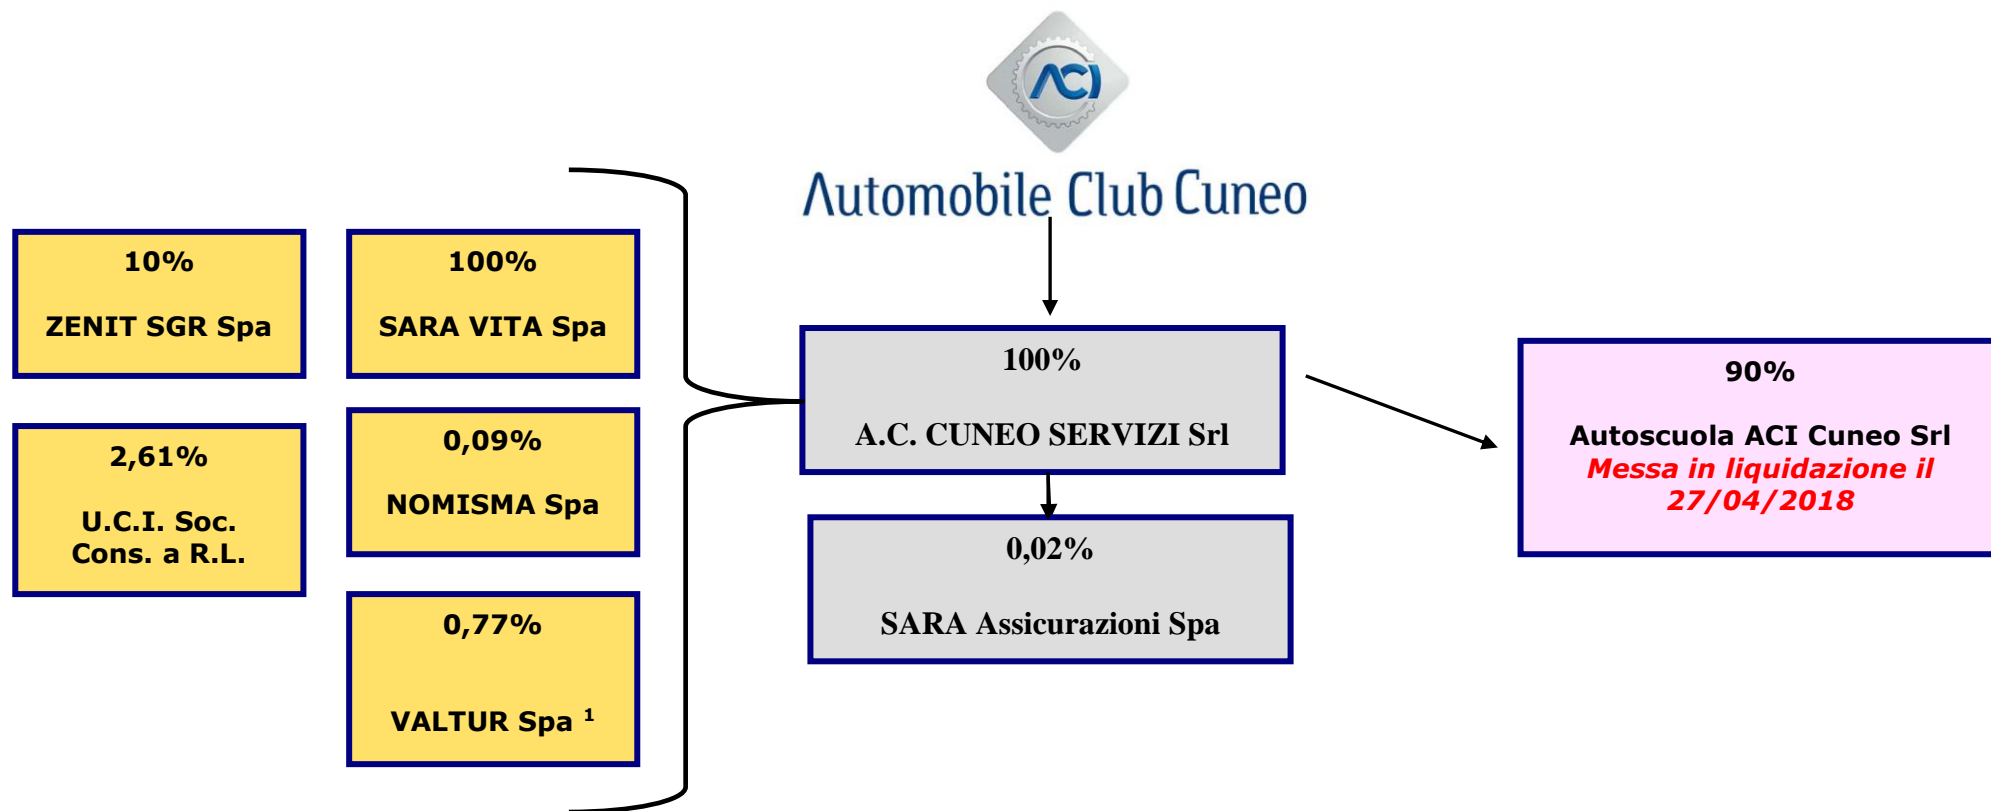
ACI

Automobile Club Cuneo

10%

ZENIT SGR Spa

100%

SARA VITA Spa

2,61%

U.C.I. Soc. Cons. a R.L.

0,09%

NOMISMA Spa

0,77%

VALTUR Spa $^1$

100%

A.C. CUNEO SERVIZI Srl

0,02%

SARA Assicurazioni Spa

90%

Autoscuola ACI Cuneo Srl
Messa in liquidazione il 27/04/2018